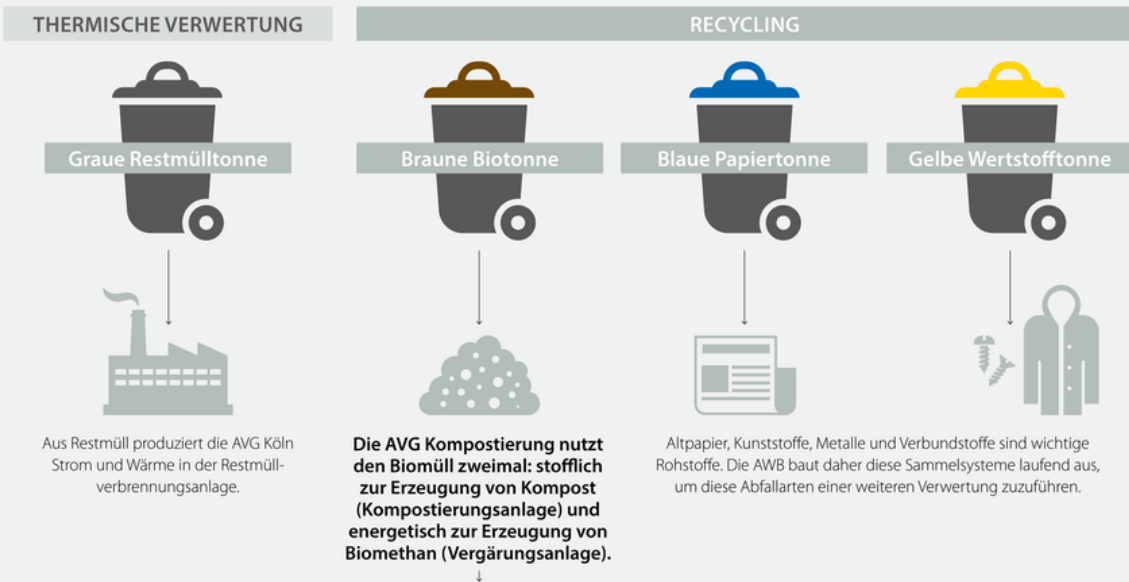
THERMISCHE VERWERTUNG

RECYCLING

Graue Restmülltonne

Braune Biotonne

Blaue Papiertonne

Gelbe Wertstofftonne

Aus Restmüll produziert die AVG Köln Strom und Wärme in der Restmüllverbrennungsanlage.

**Die AVG Kompostierung nutzt den Biomüll zweimal: stofflich zur Erzeugung von Kompost (Kompostierungsanlage) und energetisch zur Erzeugung von Biomethan (Vergärungsanlage).**

Altpapier, Kunststoffe, Metalle und Verbundstoffe sind wichtige Rohstoffe. Die AWB baut daher diese Sammelsysteme laufend aus, um diese Abfallarten einer weiteren Verwertung zuzuführen.